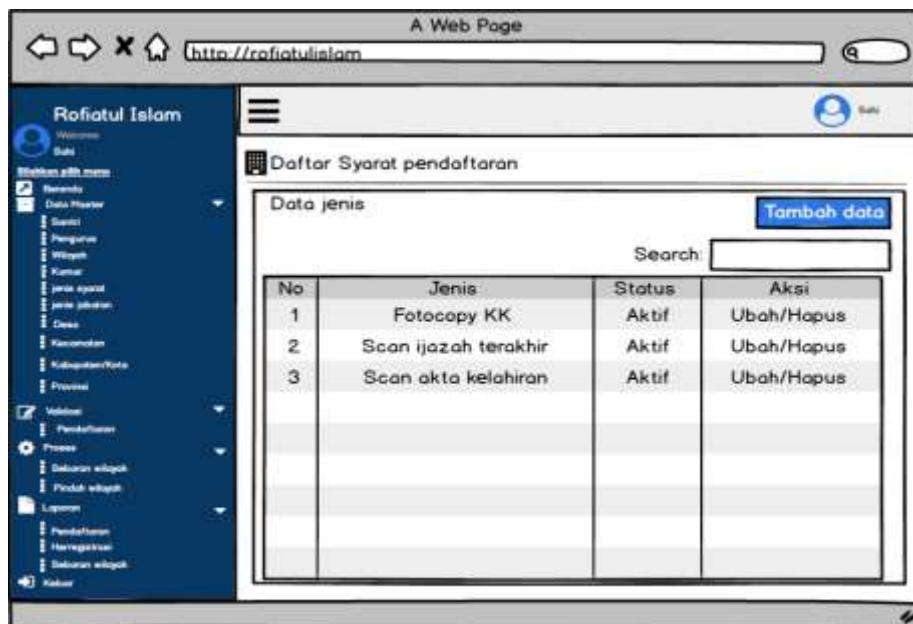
A Web Page

http://rofiatulislam

Rofiatul Islam

Welcome
Sahi

Silahkan pilih menu
Beranda
Data Master
Santri
Pengurus
Wilayah
Kamar
Jenis syarat
Jenis jabatan
Desa
Kecamatan
Kabupaten/Kota
Provinsi
Validasi
Pendaftaran
Proses
Sebaran wilayah
Pindah wilayah
Laporan
Pendaftaran
Herregistrasi
Sebaran wilayah
Keluar

Sahi

Daftar Syarat pendaftaran

Data jenis

Tambah data

Search:

| No | Jenis | Status | Aksi |
|---|---|---|---|
| 1 | Fotocopy KK | Aktif | Ubah/Hapus |
| 2 | Scan ijazah terakhir | Aktif | Ubah/Hapus |
| 3 | Scan akta kelahiran | Aktif | Ubah/Hapus |